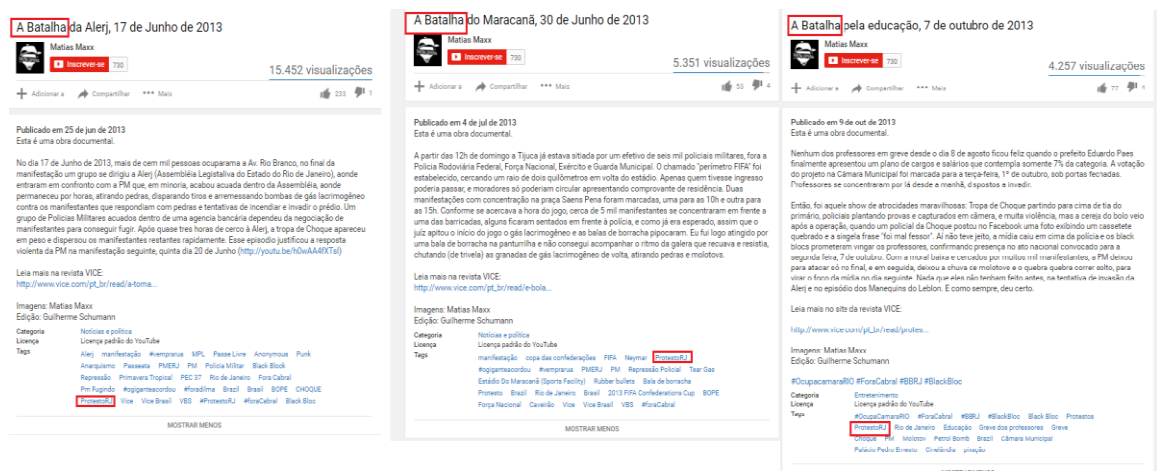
A Batalha da Alerj, 17 de Junho de 2013

Matias Maxx
Inscrever-se 730

15.452 visualizações

Adicionar a  Compartilhar  Mais  233  1

Publicado em 25 de jun de 2013
Esta é uma obra documental.

No dia 17 de Junho de 2013, mais de cem mil pessoas ocuparam a Av. Rio Branco, no final da manifestação um grupo se dirigiu a Alerj (Assembléia Legislativa do Estado do Rio de Janeiro), aonde entraram em confronto com a PM que, em minoria, acabou acuada dentro da Assembléia, aonde permaneceu por horas, atirando pedras, disparando tiros e arremessando bombas de gás lacrimogêneo contra os manifestantes que respondiam com pedras e tentativas de incendiar e invadir o prédio. Um grupo de Policias Militares acuados dentro de uma agencia bancária dependeu da negociação de manifestantes para conseguir fugir. Após quase tres horas de cerco à Alerj, a tropa de Choque apareceu em peso e dispersou os manifestantes restantes rapidamente. Esse episodio justificou a resposta violenta da PM na manifestação seguinte, quinta dia 20 de Junho (http://youtu.be/h0wAA4fXTsI)

Leia mais na revista VICE:
http://www.vice.com/pt_br/read/a-toma...

Imagens: Matias Maxx
Edição: Guilherme Schumann

Categoria  Notícias e política
Licença  Licença padrão do YouTube
Tags  Alerj  manifestação  #vemprarua  MPL  Passe Livre  Anonymous  Punk  Anarquismo  Passeata  PMERJ  PM  Polícia Militar  Black Block  Repressão  Primavera Tropical  PEC 37  Rio de Janeiro  Fora Cabral  Pm Fugindo  #ogigantaacordou  #foradilma  Brazil  Brasil  BOPE  CHOQUE  ProtestoRJ  Vice  Vice Brasil  VBS  #ProtestoRJ  #foraCabral  Black Bloc

MOSTRAR MENOS

A Batalha do Maracanã, 30 de Junho de 2013

Matias Maxx
Inscrever-se 730

5.351 visualizações

Adicionar a  Compartilhar  Mais  53  4

Publicado em 4 de jul de 2013
Esta é uma obra documental.

A partir das 12h de domingo a Tijuca já estava sitiada por um efetivo de seis mil policiais militares, fora a Polícia Rodoviária Federal, Força Nacional, Exército e Guarda Municipal. O chamado "perímetro FIFA" foi estabelecido, cercando um raio de dois quilômetros em volta do estádio. Apenas quem tivesse ingresso poderia passar; e moradores só poderiam circular apresentando comprovante de residência. Duas manifestações com concentração na praça Saens Pena foram marcadas, uma para as 10h e outra para as 15h. Conforme se acercava a hora do jogo, cerca de 5 mil manifestantes se concentraram em frente a uma das barricadas, alguns ficaram sentados em frente à polícia, e como já era esperado, assim que o juiz apitou o início do jogo o gás lacrimogêneo e as balas de borracha pipocaram. Eu fui logo atingido por uma bala de borracha na panturrilha e não consegui acompanhar o ritmo da galera que recuava e resistia, chutando (de trivela) as granadas de gás lacrimogêneo de volta, atirando pedras e molotovs.

Leia mais na revista VICE:
http://www.vice.com/pt_br/read/e-bola...

Imagens: Matias Maxx
Edição: Guilherme Schumann

Categoria  Notícias e política
Licença  Licença padrão do YouTube
Tags  manifestação  copa das confederações  FIFA  Neymar  ProtestoRJ  #ogigantaacordou  #vemprarua  PMERJ  PM  Repressão Policial  Tear Gas  Estádio Do Maracanã (Sports Facility)  Rubber bullets  Bala de borracha  Protesto  Brasil  Rio de Janeiro  Brazil  2013 FIFA Confederations Cup  BOPE  Força Nacional  Caveirão  Vice  Vice Brasil  VBS  #foraCabral

MOSTRAR MENOS

A Batalha pela educação, 7 de outubro de 2013

Matias Maxx
Inscrever-se 730

4.257 visualizações

Adicionar a  Compartilhar  Mais  77  1

Publicado em 9 de out de 2013
Esta é uma obra documental.

Nenhum dos professores em greve desde o dia 8 de agosto ficou feliz quando o prefeito Eduardo Paes finalmente apresentou um plano de cargos e salários que contempla somente 7% da categoria. A votação do projeto na Câmara Municipal foi marcada para a terça-feira, 1º de outubro, sob portas fechadas. Professores se concentraram por lá desde a manhã, dispostos a invadir.

Então, foi aquele show de atrocidades maravilhosas: Tropa de Choque partindo para cima de tia do primário, policiais plantando provas e capturados em câmera, e muita violência, mas a cereja do bolo veio após a operação, quando um policial da Choque postou no Facebook uma foto exibindo um cassetete quebrado e a singela frase "foi mal fessor". Aí não teve jeito, a mídia caiu em cima da polícia e os black blocs prometeram vingar os professores, confirmando presença no ato nacional convocado para a segunda-feira, 7 de outubro. Com a moral baixa e cercados por milhos mil manifestantes, a PM deixou para atacar só no final, e em seguida, deixou a chuva de molotove e o quebra quebra correr solto, para virar o foco da mídia no dia seguinte. Nada que eles não tenham feito antes, na tentativa de invasão da Alerj e no episódio dos Manequins do Leblon. E como sempre, deu certo.

Leia mais no site da revista VICE:

http://www.vice.com/pt_br/read/protes...

Imagens: Matias Maxx
Edição: Guilherme Schumann

#OcupacamaraRIO #ForaCabral #BBRJ #BlackBloc

Categoria  Entretenimento
Licença  Licença padrão do YouTube
Tags  #OcupaCamaraRIO  #ForaCabral  #BBRJ  #BlackBloc  Black Bloc  Protestos  ProtestoRJ  Rio de Janeiro  Educação  Greve dos professores  Greve  Choque  PM  Molotov  Petrol Bomb  Brazil  Câmara Municipal  Palácio Pedro Ernesto  Cinelândia  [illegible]